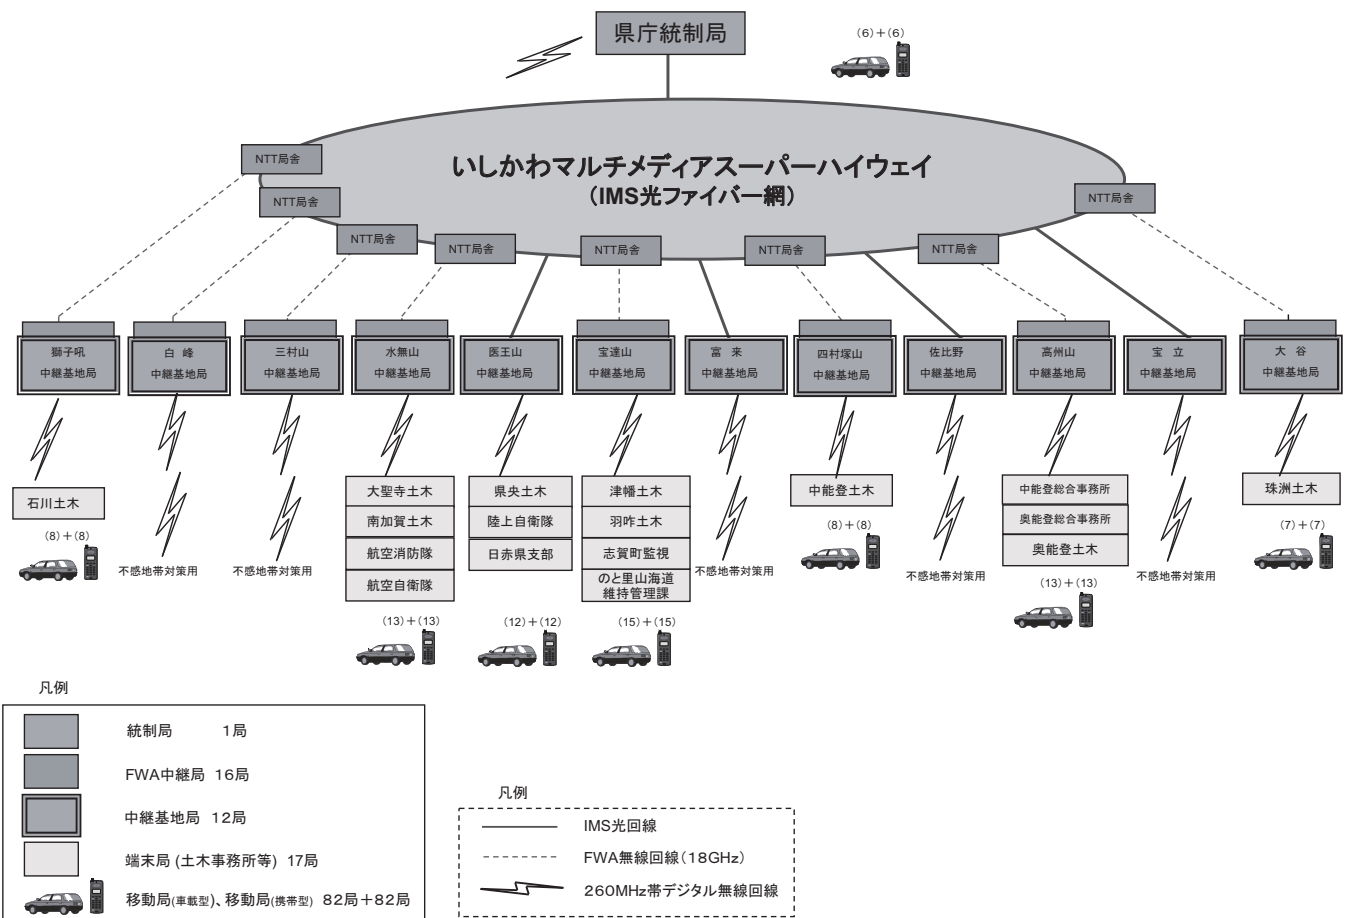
県庁統制局

(6)＋(6)

いしかわマルチメディアスーパーハイウェイ
（IMS光ファイバー網）

NTT局舎

NTT局舎

NTT局舎

NTT局舎

NTT局舎

NTT局舎

NTT局舎

NTT局舎

獅子吼
中継基地局

白峰
中継基地局

三村山
中継基地局

水無山
中継基地局

医王山
中継基地局

宝達山
中継基地局

富来
中継基地局

四村塚山
中継基地局

佐比野
中継基地局

高州山
中継基地局

宝立
中継基地局

大谷
中継基地局

石川土木

(8)＋(8)

不感地帯対策用

不感地帯対策用

大聖寺土木
南加賀土木
航空消防隊
航空自衛隊

(13)＋(13)

県央土木
陸上自衛隊
日赤県支部

(12)＋(12)

津幡土木
羽咋土木
志賀町監視
のと里山海道維持管理課

(15)＋(15)

不感地帯対策用

中能登土木

(8)＋(8)

不感地帯対策用

中能登総合事務所
奥能登総合事務所
奥能登土木

(13)＋(13)

不感地帯対策用

珠洲土木

(7)＋(7)

凡例

統制局 1局

FWA中継局 16局

中継基地局 12局

端末局 (土木事務所等) 17局

移動局(車載型)、移動局(携帯型) 82局＋82局

凡例

IMS光回線

FWA無線回線（18GHz）

260MHz帯デジタル無線回線